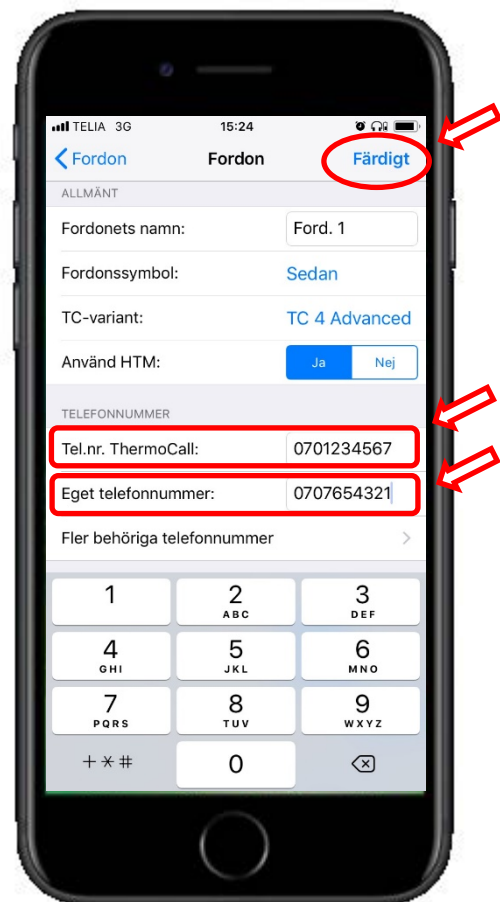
TELIA 3G 15:24

Fordon Fordon Färdigt

ALLMÄNT

Fordonets namn: Ford. 1

Fordonssymbol: Sedan

TC-variant: TC 4 Advanced

Använd HTM: Ja Nej

TELEFONNUMMER

Tel.nr. ThermoCall: 0701234567

Eget telefonnummer: 0707654321

Fler behöriga telefonnummer

1

2 ABC

3 DEF

4 GHI

5 JKL

6 MNO

7 PQRS

8 TUV

9 WXYZ

+ * #

0